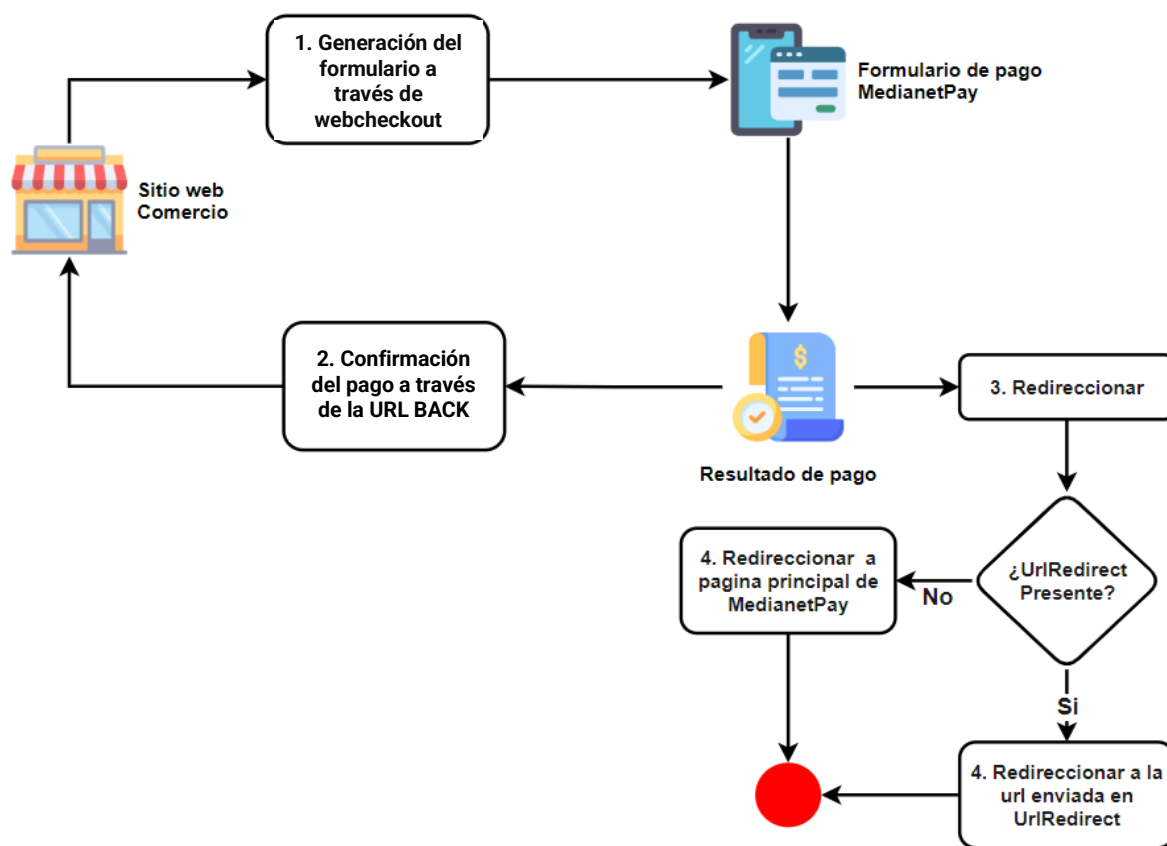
Sitio web Comercio

1. Generación del formulario a través de webcheckout

Formulario de pago MedianetPay

$

Resultado de pago

2. Confirmación del pago a través de la URL BACK

3. Redireccionar

¿UrlRedirect Presente?

No

4. Redireccionar a pagina principal de MedianetPay

Si

4. Redireccionar a la url enviada en UrlRedirect